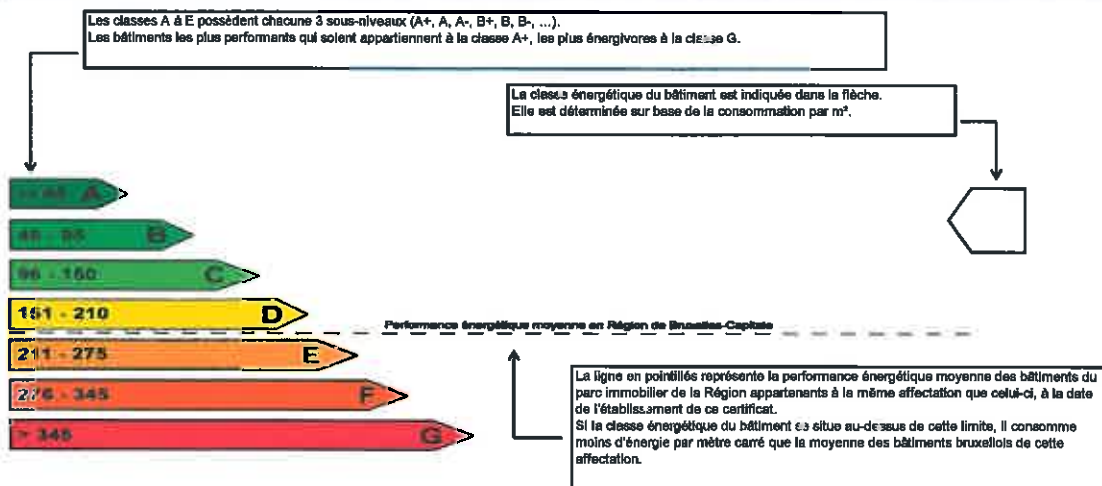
Les classes A à E possèdent chacune 3 sous-niveaux (A+, A, A-, B+, B, B-, ...).
Les bâtiments les plus performants qui soient appartiennent à la classe A+, les plus énergivores à la classe G.

La classe énergétique du bâtiment est indiquée dans la flèche.
Elle est déterminée sur base de la consommation par m².

≤ 45 A

46 - 95 B

96 - 150 C

151 - 210 D

Performance énergétique moyenne en Région de Bruxelles-Capitale

211 - 275 E

276 - 345 F

> 345 G

La ligne en pointillés représente la performance énergétique moyenne des bâtiments du parc immobilier de la Région appartenants à la même affectation que celui-ci, à la date de l'établissement de ce certificat.
Si la classe énergétique du bâtiment se situe au-dessus de cette limite, il consomme moins d'énergie par mètre carré que la moyenne des bâtiments bruxellois de cette affectation.